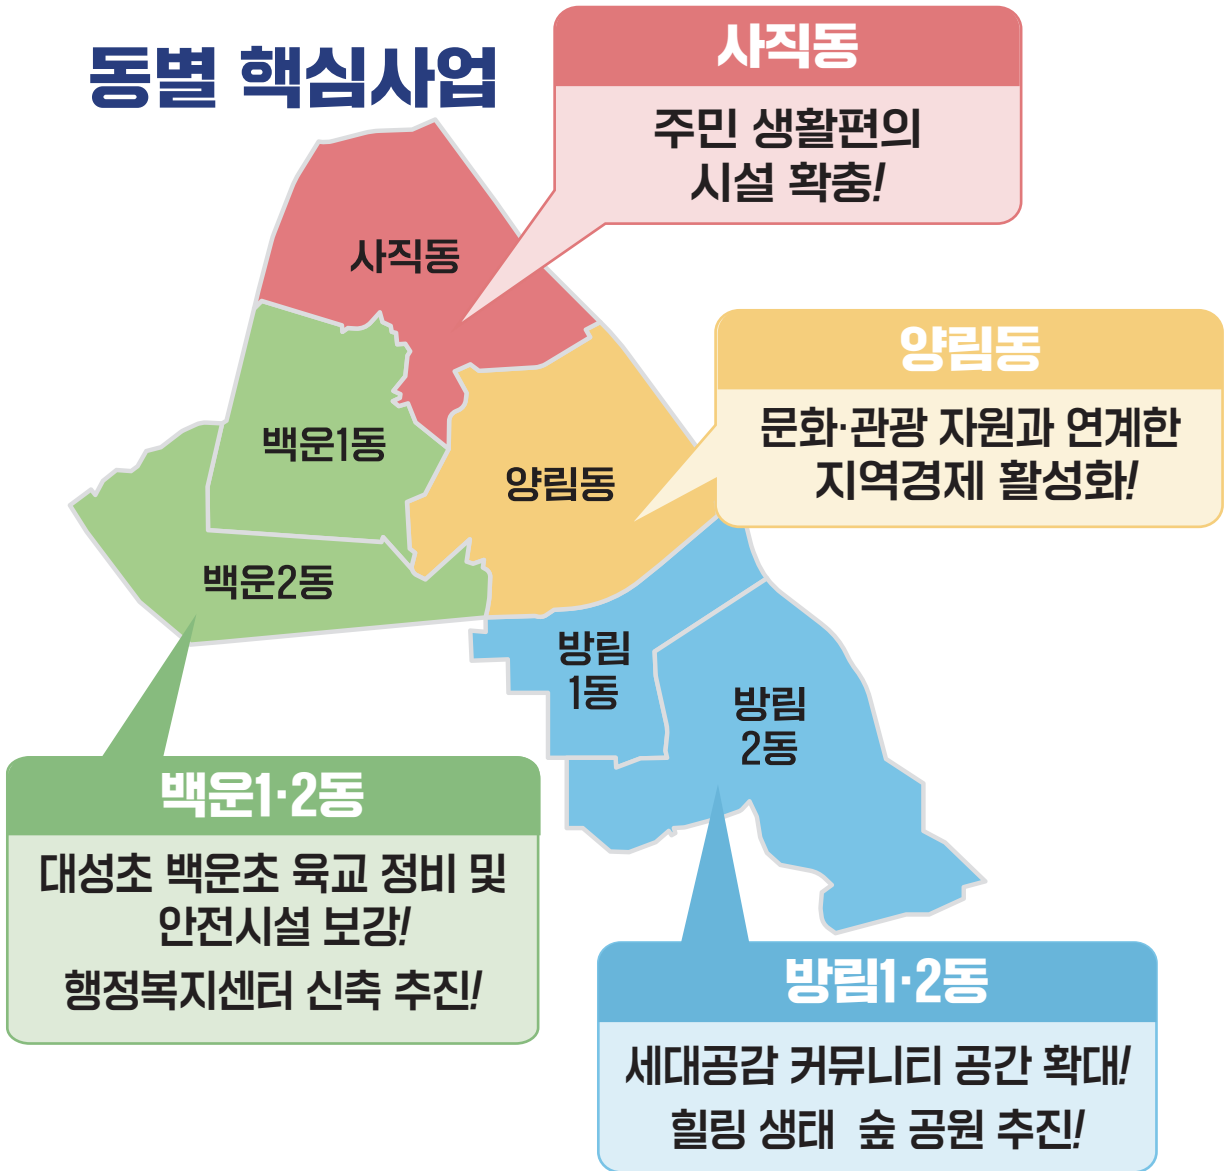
동별 핵심사업

사직동
주민 생활편의 시설 확충!

양림동
문화·관광 자원과 연계한 지역경제 활성화!

사직동
백운1동
양림동
백운2동
방림 1동
방림 2동

백운1·2동
대성초 백운초 육교 정비 및 안전시설 보강!
행정복지센터 신축 추진!

방림1·2동
세대공감 커뮤니티 공간 확대!
힐링 생태 숲 공원 추진!